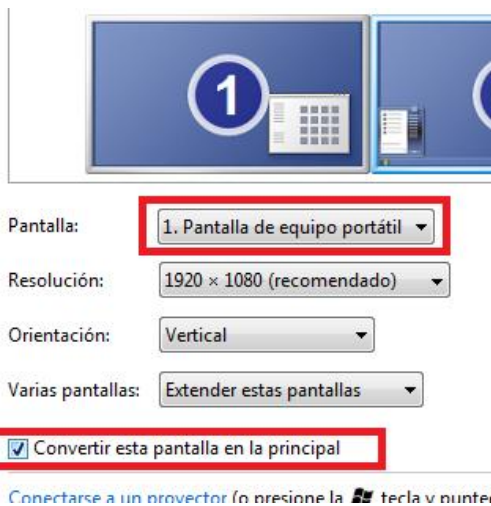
1

Pantalla: 1. Pantalla de equipo portátil

Resolución: 1920 × 1080 (recomendado)

Orientación: Vertical

Varias pantallas: Extender estas pantallas

Convertir esta pantalla en la principal

Conectarse a un proyector (o presione la tecla y punte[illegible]